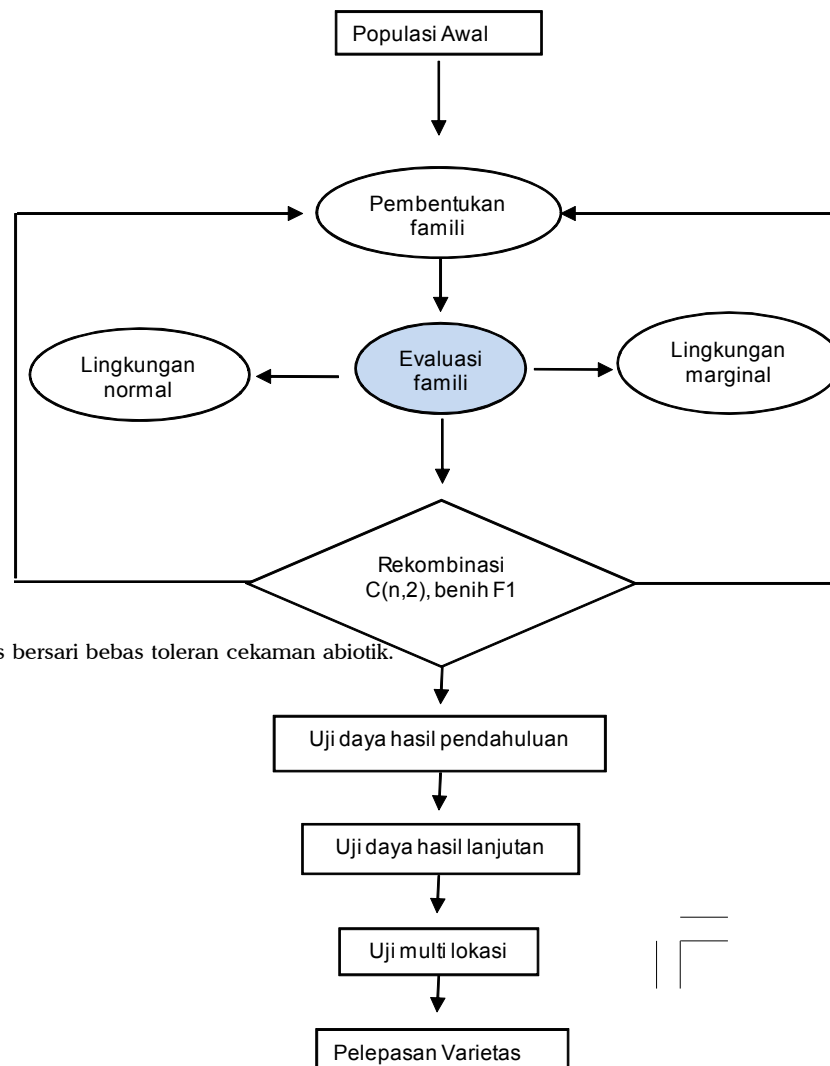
Populasi Awal

Pembentukan famili

Lingkungan normal

Evaluasi famili

Lingkungan marginal

Rekombinasi C(n,2), benih F1

s bersari bebas toleran cekaman abiotik.

Uji daya hasil pendahuluan

Uji daya hasil lanjutan

Uji multi lokasi

Pelepasan Varietas